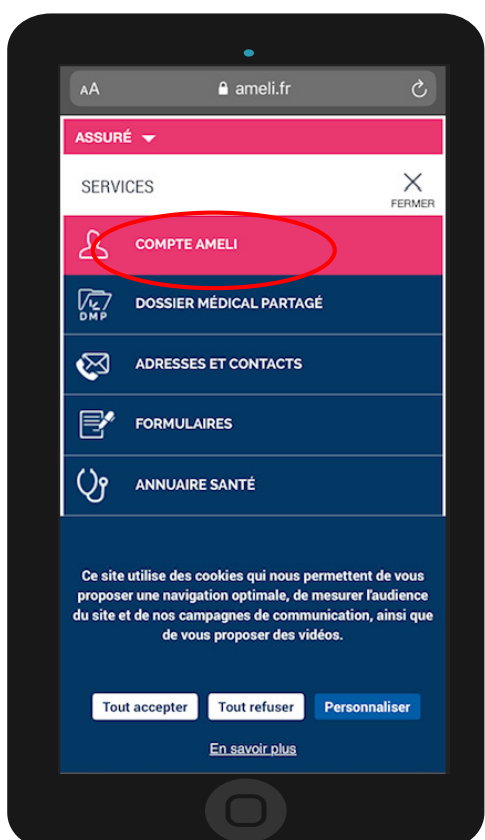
AA ameli.fr

ASSURÉ

SERVICES

FERMER

COMPTE AMELI

DMP

DOSSIER MÉDICAL PARTAGÉ

ADRESSES ET CONTACTS

FORMULAIRES

ANNUAIRE SANTÉ

Ce site utilise des cookies qui nous permettent de vous proposer une navigation optimale, de mesurer l'audience du site et de nos campagnes de communication, ainsi que de vous proposer des vidéos.

Tout accepter | Tout refuser | Personnaliser

En savoir plus